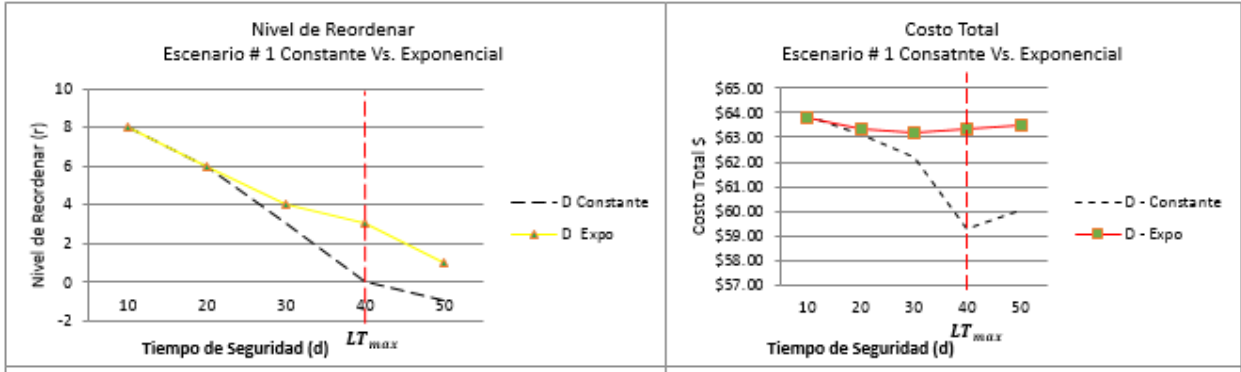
Nivel de Reordenar
Escenario # 1 Constante Vs. Exponencial

Nivel de Reordenar (r)

10
8
6
4
2
0
-2

10 20 30 40 50

Tiempo de Seguridad (d)

$LT_{max}$

D Constante
D Expo

Costo Total
Escenario # 1 Consatnte Vs. Exponencial

Costo Total $

$65.00
$64.00
$63.00
$62.00
$61.00
$60.00
$59.00
$58.00
$57.00

10 20 30 40 50

Tiempo de Seguridad (d)

$LT_{max}$

D - Constante
D - Expo